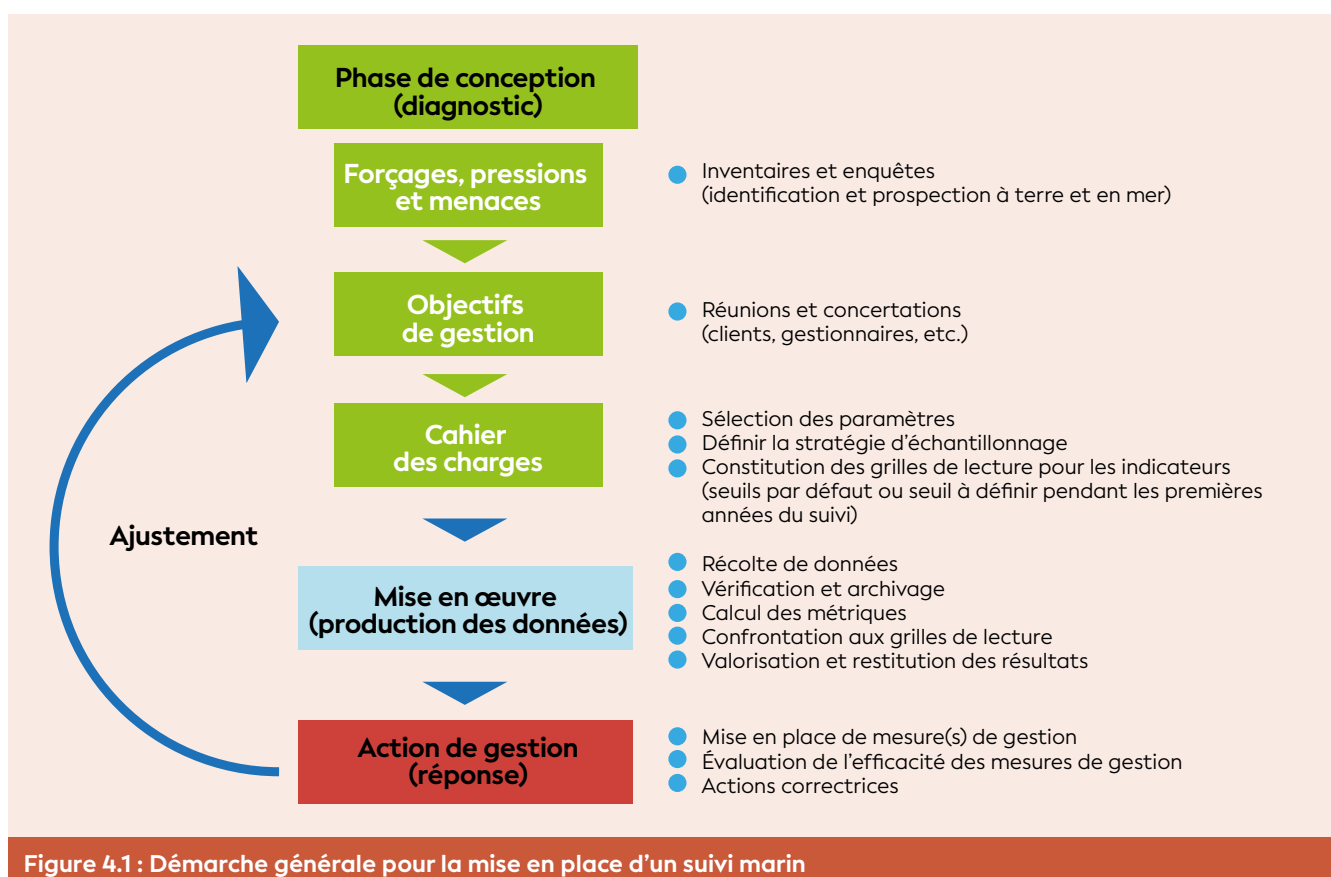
Phase de conception (diagnostic)

Forçages, pressions et menaces

Inventaires et enquêtes (identification et prospection à terre et en mer)

Objectifs de gestion

Réunions et concertations (clients, gestionnaires, etc.)

Cahier des charges

Sélection des paramètres
Définir la stratégie d'échantillonnage
Constitution des grilles de lecture pour les indicateurs (seuils par défaut ou seuil à définir pendant les premières années du suivi)

Ajustement

Mise en œuvre (production des données)

Récolte de données
Vérification et archivage
Calcul des métriques
Confrontation aux grilles de lecture
Valorisation et restitution des résultats

Action de gestion (réponse)

Mise en place de mesure(s) de gestion
Évaluation de l'efficacité des mesures de gestion
Actions correctrices

Figure 4.1 : Démarche générale pour la mise en place d'un suivi marin